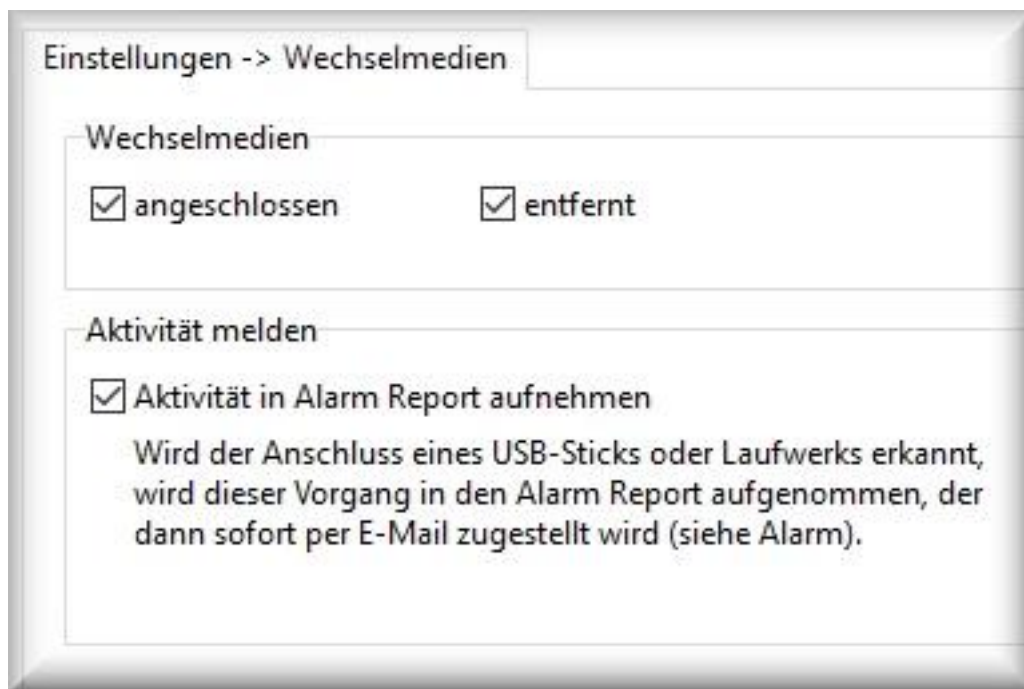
Einstellungen -> Wechselmedien

Wechselmedien

☑ angeschlossen ☑ entfernt

Aktivität melden

☑ Aktivität in Alarm Report aufnehmen

Wird der Anschluss eines USB-Sticks oder Laufwerks erkannt, wird dieser Vorgang in den Alarm Report aufgenommen, der dann sofort per E-Mail zugestellt wird (siehe Alarm).